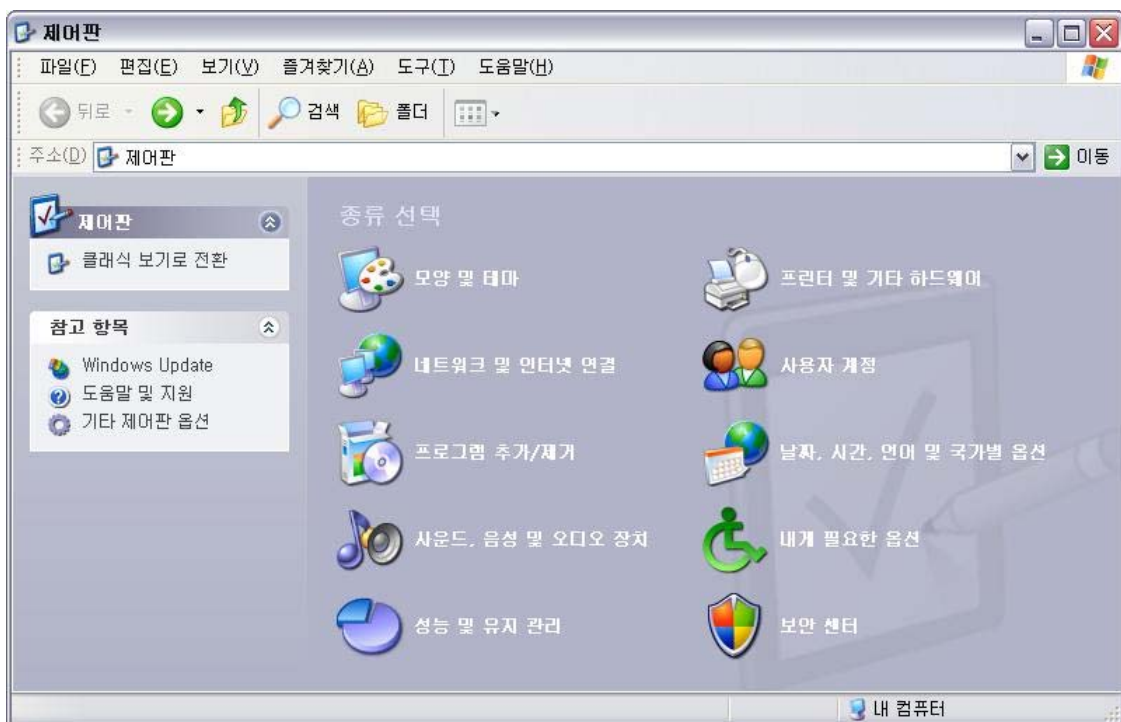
제어판

파일(F) 편집(E) 보기(V) 즐겨찾기(A) 도구(T) 도움말(H)

뒤로 검색 폴더

주소(D) 제어판 이동

제어판

클래식 보기로 전환

참고 항목

Windows Update

도움말 및 지원

기타 제어판 옵션

종류 선택

모양 및 테마

프린터 및 기타 하드웨어

네트워크 및 인터넷 연결

사용자 계정

프로그램 추가/제거

날짜, 시간, 언어 및 국가별 옵션

사운드, 음성 및 오디오 장치

내게 필요한 옵션

성능 및 유지 관리

보안 센터

내 컴퓨터